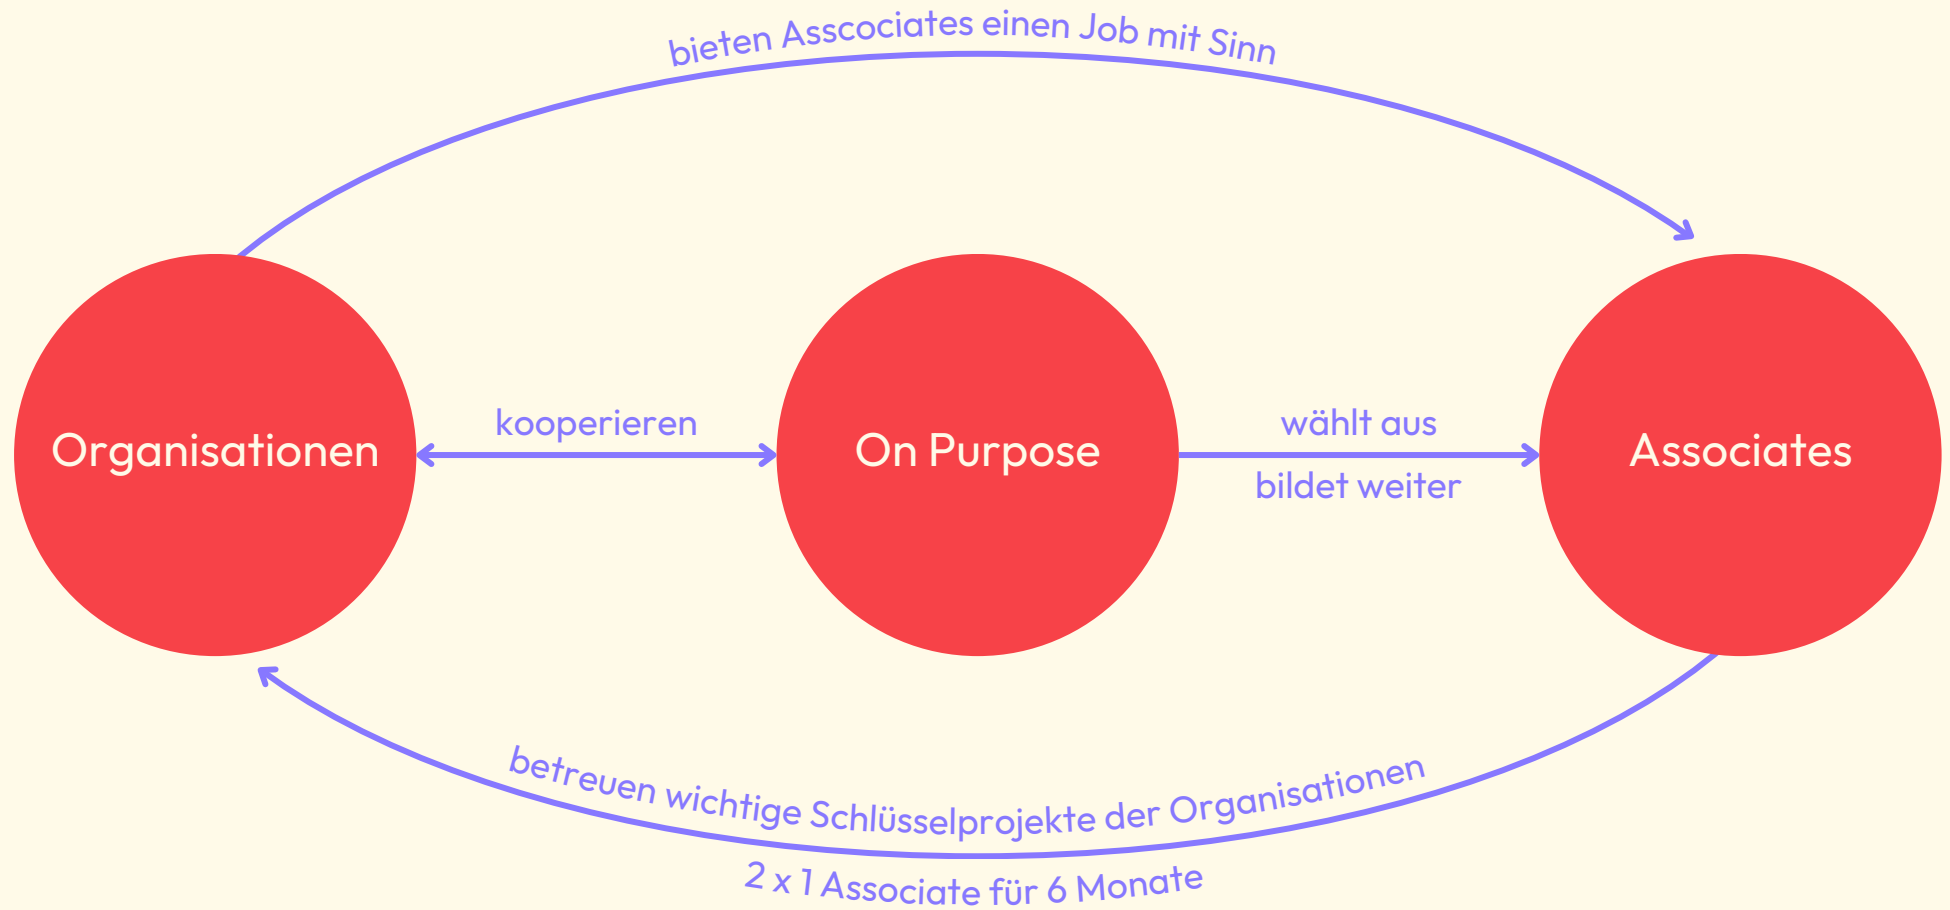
bieten Asscociates einen Job mit Sinn

Organisationen

kooperieren

On Purpose

wählt aus

bildet weiter

Associates

betreuen wichtige Schlüsselprojekte der Organisationen

2 x 1 Associate für 6 Monate